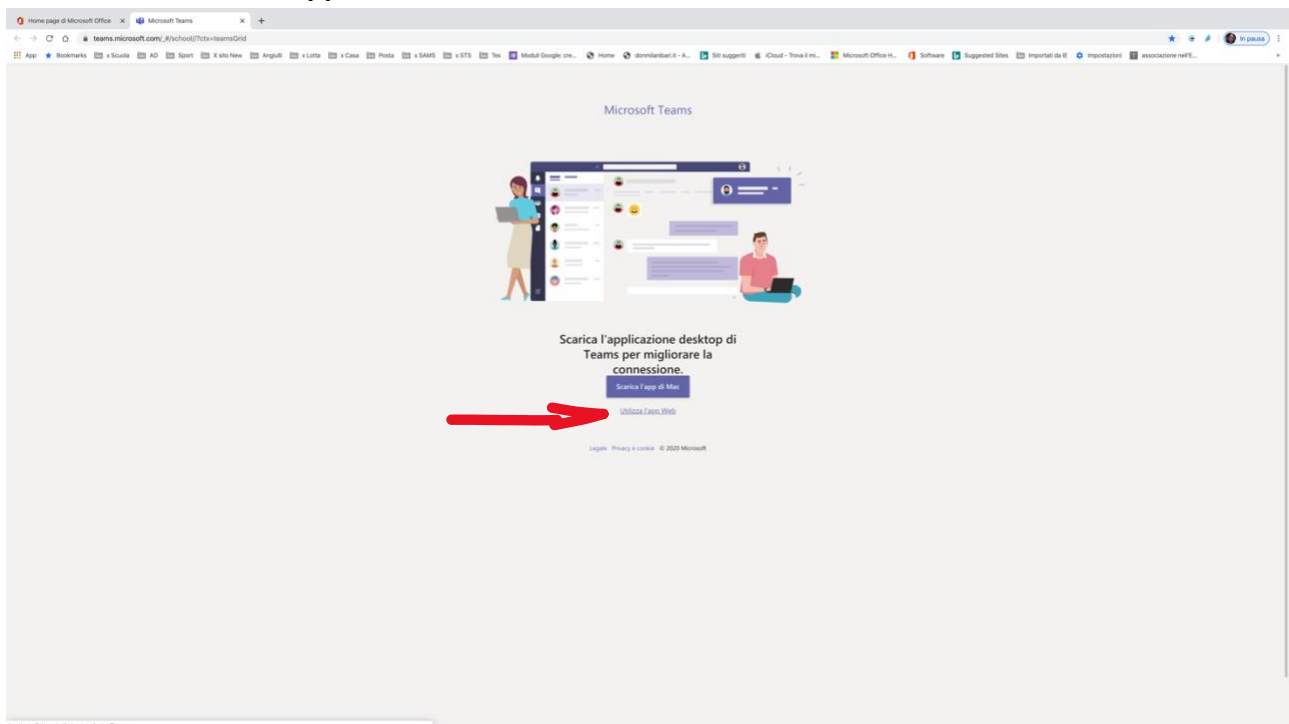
Home page di Microsoft Office × Microsoft Teams × +

teams.microsoft.com/_#/school//?ctx=teamsGrid

In pausa

App Bookmarks x Scuola AD Sport X sito New Angiuli x Lotta x Casa Posta x SAMS x STS Tex Moduli Google: cre... Home donmilanibari.it - A... Siti suggeriti iCloud - Trova il mi... Microsoft Office H... Software Suggested Sites Importati da IE Impostazioni associazione nell'E...

Microsoft Teams

Scarica l'applicazione desktop di Teams per migliorare la connessione.

Scarica l'app di Mac

Utilizza l'app Web

Legale Privacy e cookie © 2020 Microsoft